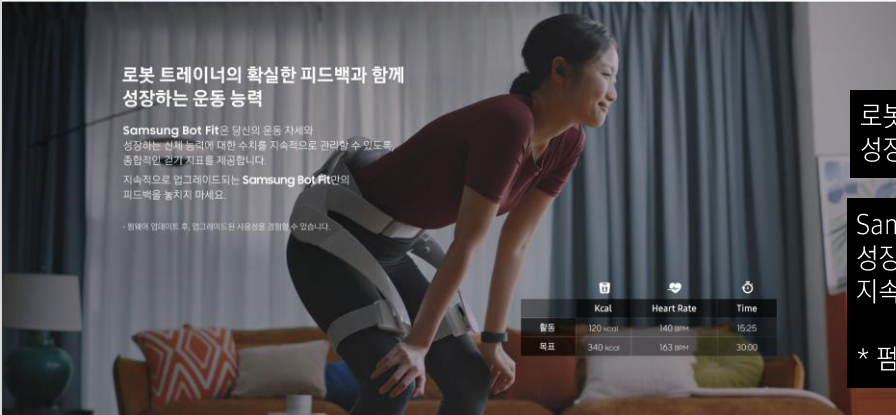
로봇 트레이너의 확실한 피드백과 함께
성장하는 운동 능력

Samsung Bot Fit은 당신의 운동 자세와 성장하는 신체 능력에 대한 수치를 지속적으로 관리할 수 있도록, 종합적인 걷기 지표를 제공합니다.

지속적으로 업그레이드되는 Samsung Bot Fit만의 피드백을 놓치지 마세요.

* 펌웨어 업데이트 후, 업그레이드된 사용성을 경험할 수 있습니다.

|  | Kcal | Heart Rate | Time |
|---|---|---|---|
| 활동 | 120 kcal | 140 BPM | 15:25 |
| 목표 | 340 kcal | 163 BPM | 30:00 |

로봇
성장

Sam
성장
지속

* 펌